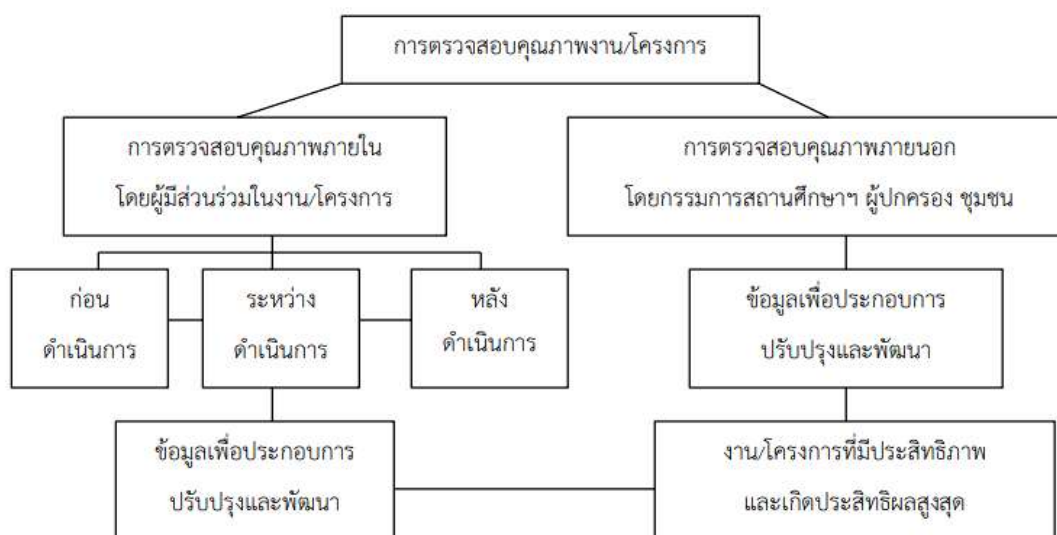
การตรวจสอบคุณภาพงาน/โครงการ

การตรวจสอบคุณภาพภายใน
โดยผู้มีส่วนร่วมในงาน/โครงการ

การตรวจสอบคุณภาพภายนอก
โดยกรรมการสถานศึกษาฯ ผู้ปกครอง ชุมชน

ก่อน
ดำเนินการ

ระหว่าง
ดำเนินการ

หลัง
ดำเนินการ

ข้อมูลเพื่อประกอบการ
ปรับปรุงและพัฒนา

ข้อมูลเพื่อประกอบการ
ปรับปรุงและพัฒนา

งาน/โครงการที่มีประสิทธิภาพ
และเกิดประสิทธิผลสูงสุด